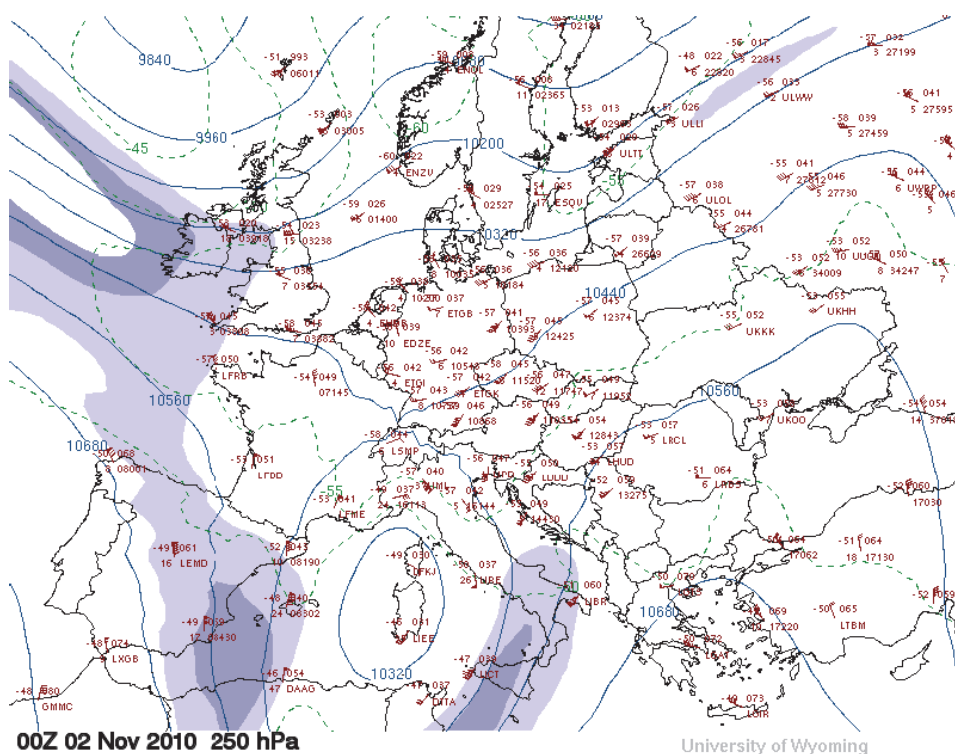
9840
9960
-45
-60
10200
10320
-55
10440
10560
10680
10560
-55
10320
10680
-51 993
06011
-53 003
03005
-59 026
01400
-60 022
ENZU
-58 029
02527
-54 023
15 03238
-55 038
7 03354
-56 008
11 02365
-53 013
02963
-51 026
ULLI
ULTT
-54 025
ESQU
-48 022
6 22820
-56 017
22845
-56 035
ULWW
-57 032
5 27199
-56 041
5 27595
-58 039
5 27459
-55 041
-55 046
27730
-54 044
6 UWPP
-57 038
ULOL
-55 044
26781
-57 039
26629
-56 036
12120
-53 052
10 UUOC
-53 050
8 34247
-53 052
34009
-53 055
UKHH
-55 052
UKKK
-53 045
12374
10440
ETGB
-57 041
10393
12425
10200 037
EDZE
-56 042
10548
-56 042
-57 042
11520
-57 043
ETGK
-56 047
11747
-56 049
10868
-58 045
LSMP
-57 040
-55 054
12843
-53 057
LRCL
-51 064
LRBS
-53 057
LHUD
-52 059
13275
-56 050
LDDD
-57 050
LFRB
-54 049
07145
-53 051
LFDD
-50 068
08001
-53 051
LFME
-49 061
16 LEMD
-52 045
10 08190
-49 059
12 08430
-48 040
21 08302
-46 054
47 DAAG
-48 080
GMMC
-58 074
LXGB
-49 050
LFKJ
-48 061
LIEE
-58 037
LIRE
-47 038
LICT
-51 060
LIBR
-50 070
-50 065
LTBM
-47 059
17220
-49 073
-51 064
18 17130
-56 054
17062
-52 050
17030
-54 054
14 37
-53 059
UKOO
-52 059
00Z 02 Nov 2010 250 hPa
University of Wyoming